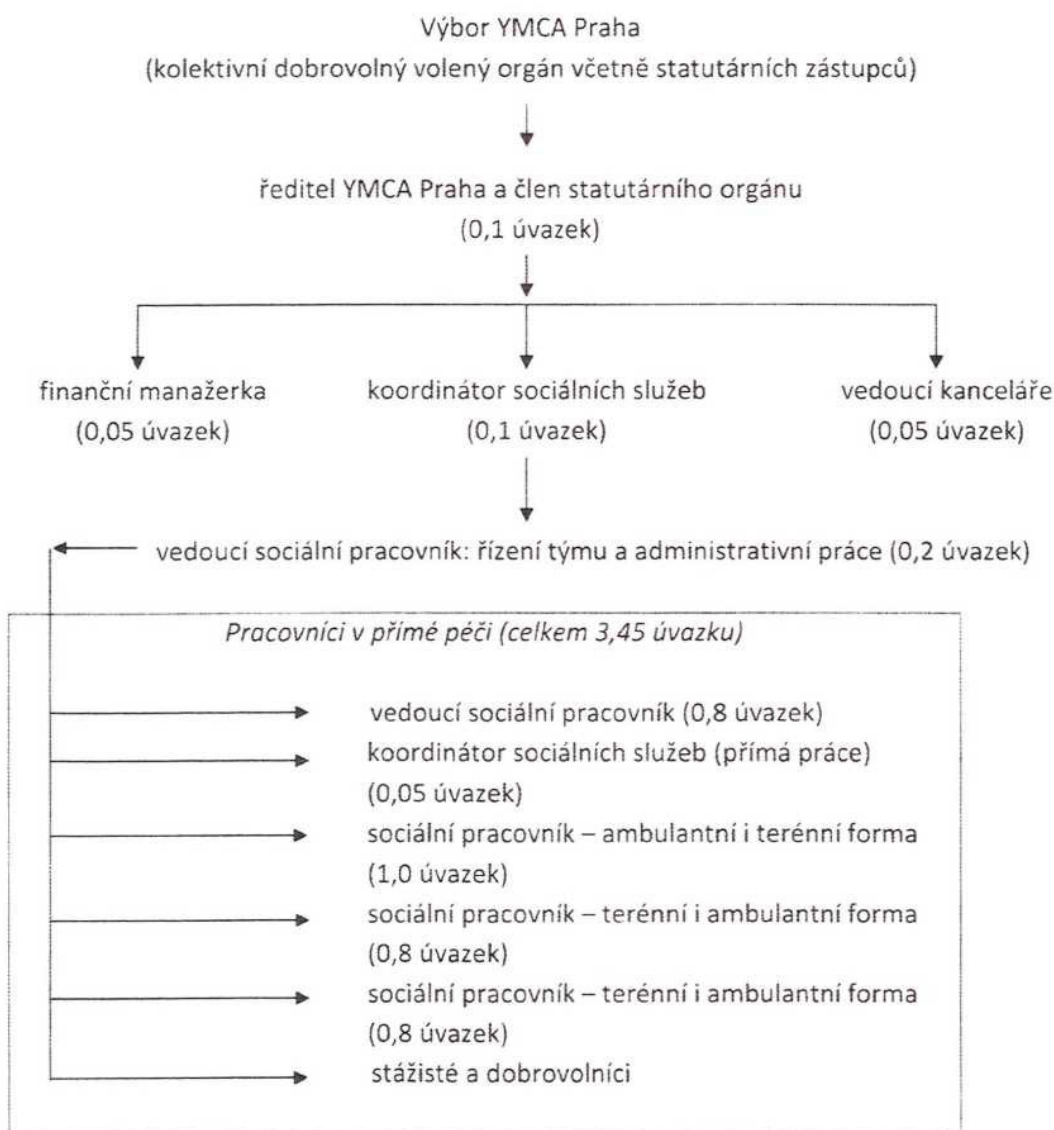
Výbor YMCA Praha
(kolektivní dobrovolný volený orgán včetně statutárních zástupců)

ředitel YMCA Praha a člen statutárního orgánu
(0,1 úvazek)

finanční manažerka
(0,05 úvazek)

koordinátor sociálních služeb
(0,1 úvazek)

vedoucí kanceláře
(0,05 úvazek)

vedoucí sociální pracovník: řízení týmu a administrativní práce (0,2 úvazek)

Pracovníci v přímé péči (celkem 3,45 úvazku)

vedoucí sociální pracovník (0,8 úvazek)
koordinátor sociálních služeb (přímá práce) (0,05 úvazek)
sociální pracovník – ambulantní i terénní forma (1,0 úvazek)
sociální pracovník – terénní i ambulantní forma (0,8 úvazek)
sociální pracovník – terénní i ambulantní forma (0,8 úvazek)
stážisté a dobrovolníci